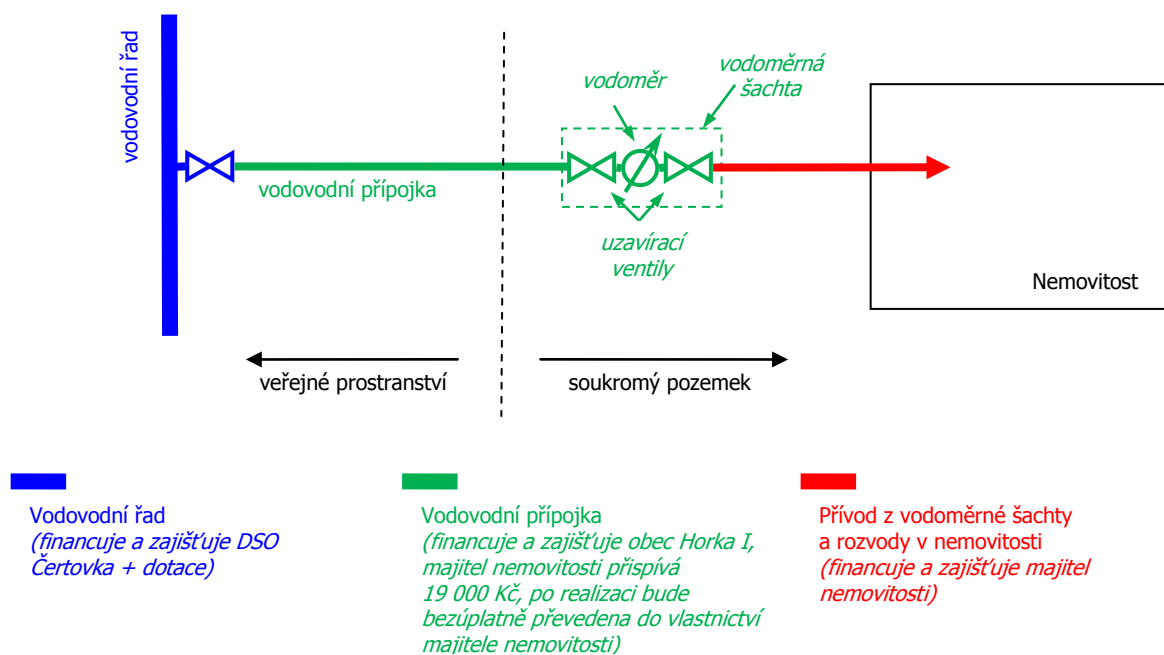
vodovodní řad

vodovodní přípojka

vodoměr

vodoměrná šachta

uzavírací ventily

Nemovitost

veřejné prostranství

soukromý pozemek

Vodovodní řad
(financuje a zajišťuje DSO Čertovka + dotace)

Vodovodní přípojka
(financuje a zajišťuje obec Horka I, majitel nemovitosti přispívá 19 000 Kč, po realizaci bude bezúplatně převedena do vlastnictví majitele nemovitosti)

Přívod z vodoměrné šachty a rozvody v nemovitosti
(financuje a zajišťuje majitel nemovitosti)